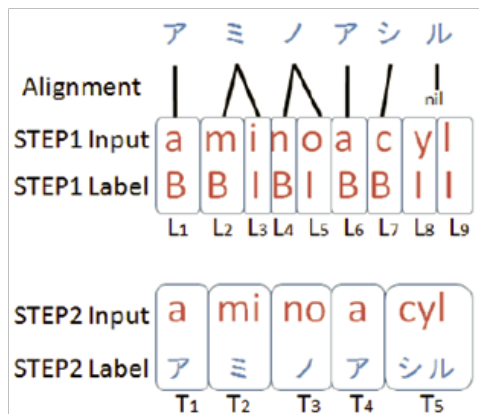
ア ミ ノ ア シ ル

Alignment nil

| STEP1 Input | a | m | i | n | o | a | c | y | l |
|---|---|---|---|---|---|---|---|---|---|
| STEP1 Label | B | B | I | B | I | B | B | I | I |
| | $L_1$ | $L_2$ | $L_3$ | $L_4$ | $L_5$ | $L_6$ | $L_7$ | $L_8$ | $L_9$ |

| STEP2 Input | a | mi | no | a | cyl |
|---|---|---|---|---|---|
| STEP2 Label | ア | ミ | ノ | ア | シル |
| | $T_1$ | $T_2$ | $T_3$ | $T_4$ | $T_5$ |